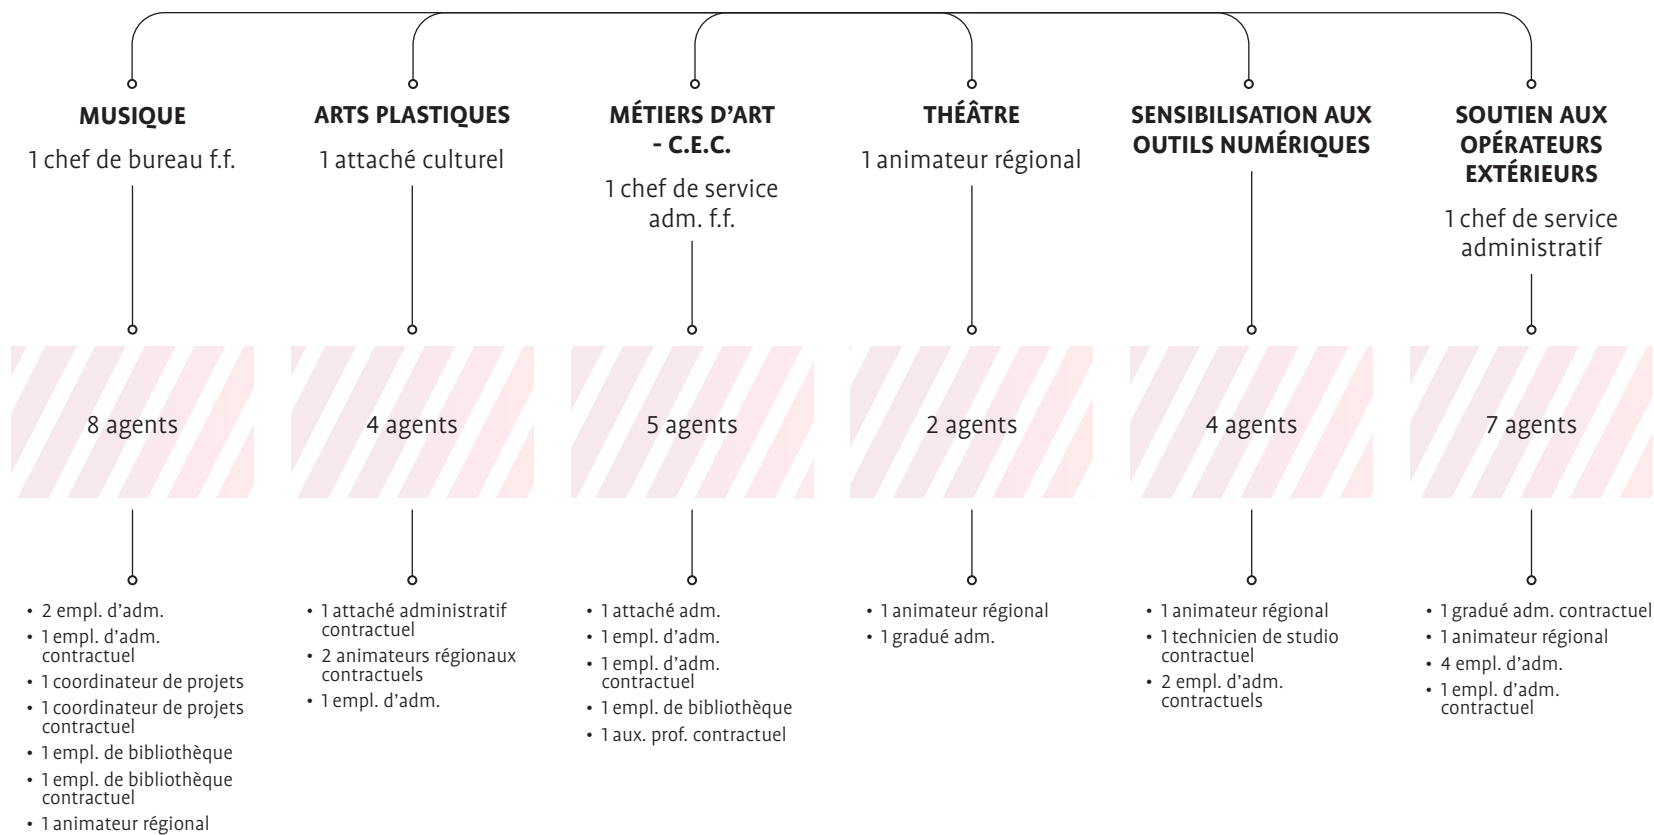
**MUSIQUE**

1 chef de bureau f.f.

8 agents

- 2 empl. d'adm.
- 1 empl. d'adm. contractuel
- 1 coordinateur de projets
- 1 coordinateur de projets contractuel
- 1 empl. de bibliothèque
- 1 empl. de bibliothèque contractuel
- 1 animateur régional

**ARTS PLASTIQUES**

1 attaché culturel

4 agents

- 1 attaché administratif contractuel
- 2 animateurs régionaux contractuels
- 1 empl. d'adm.

**MÉTIERS D'ART - C.E.C.**

1 chef de service adm. f.f.

5 agents

- 1 attaché adm.
- 1 empl. d'adm.
- 1 empl. d'adm. contractuel
- 1 empl. de bibliothèque
- 1 aux. prof. contractuel

**THÉÂTRE**

1 animateur régional

2 agents

- 1 animateur régional
- 1 gradué adm.

**SENSIBILISATION AUX OUTILS NUMÉRIQUES**

4 agents

- 1 animateur régional
- 1 technicien de studio contractuel
- 2 empl. d'adm. contractuels

**SOUTIEN AUX OPÉRATEURS EXTÉRIEURS**

1 chef de service administratif

7 agents

- 1 gradué adm. contractuel
- 1 animateur régional
- 4 empl. d'adm.
- 1 empl. d'adm. contractuel